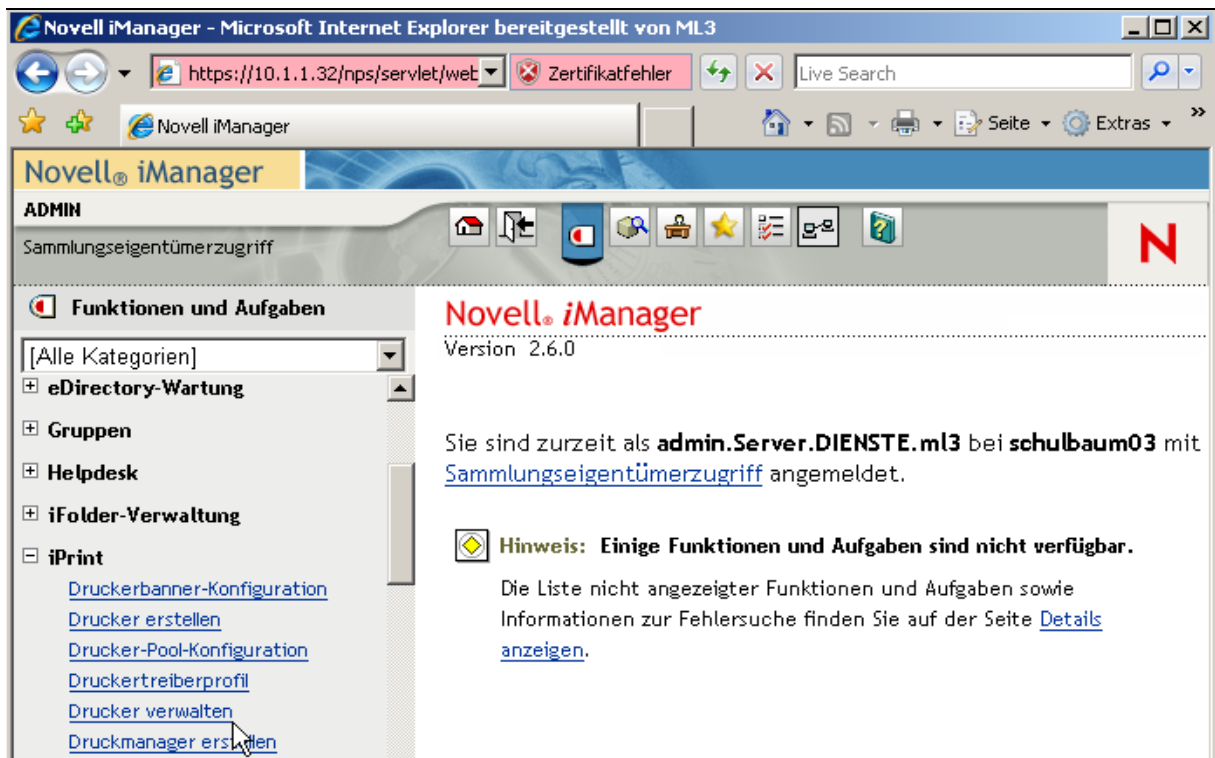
Novell iManager - Microsoft Internet Explorer bereitgestellt von ML3

https://10.1.1.32/nps/servlet/web
Zertifikatfehler
Live Search

Novell iManager
Seite
Extras

Novell® iManager

ADMIN
Sammlungseigentümerzugriff

N

Funktionen und Aufgaben

[Alle Kategorien]

eDirectory-Wartung
Gruppen
Helpdesk
iFolder-Verwaltung
iPrint
Druckerbanner-Konfiguration
Drucker erstellen
Drucker-Pool-Konfiguration
Druckertreiberprofil
Drucker verwalten
Druckmanager erstellen

Novell® iManager
Version 2.6.0

Sie sind zurzeit als admin.Server.DIENSTE.ml3 bei schulbaum03 mit Sammlungseigentümerzugriff angemeldet.

Hinweis: Einige Funktionen und Aufgaben sind nicht verfügbar.

Die Liste nicht angezeigter Funktionen und Aufgaben sowie Informationen zur Fehlersuche finden Sie auf der Seite Details anzeigen.